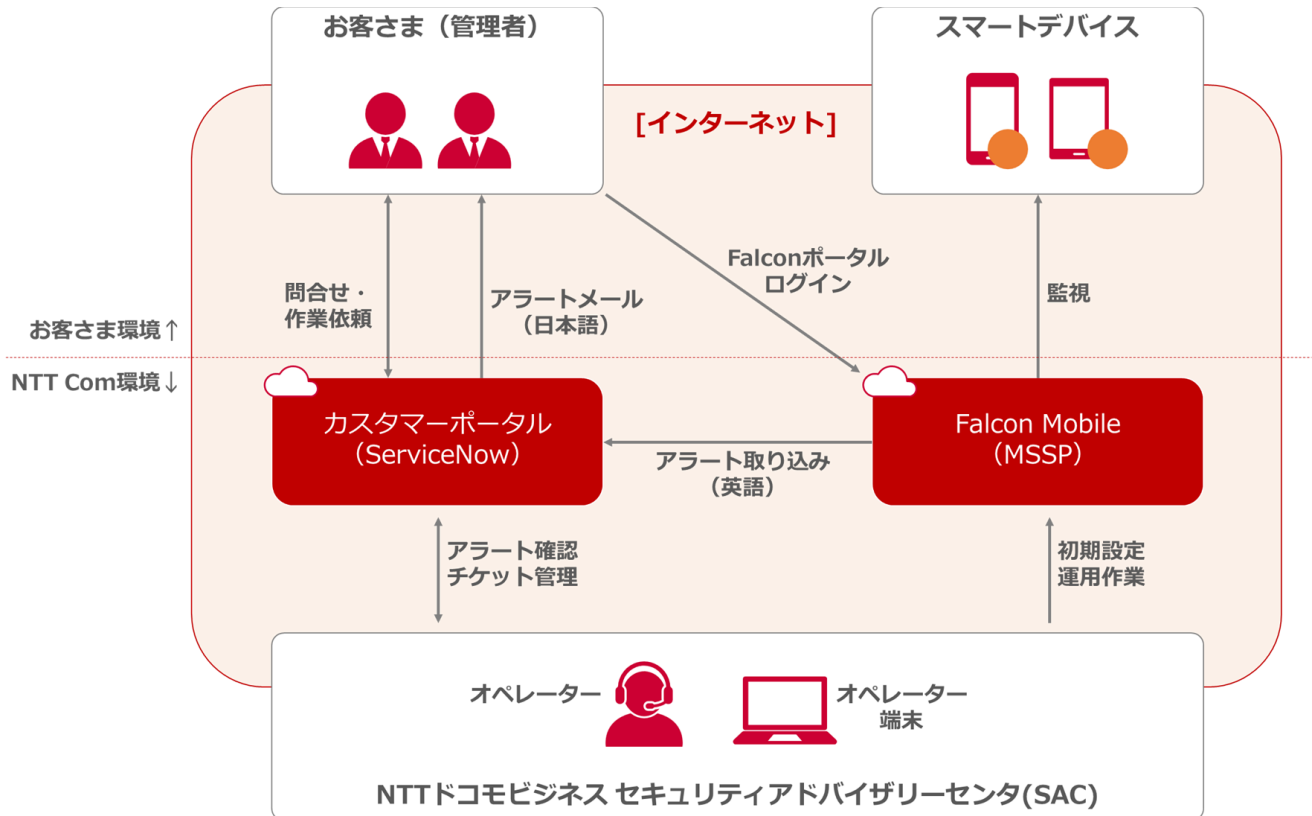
お客さま（管理者）

スマートデバイス

[インターネット]

問合せ・
作業依頼

アラートメール
（日本語）

Falconポータル
ログイン

監視

お客さま環境↑
NTT Com環境↓

カスタマーポータル
（ServiceNow）

アラート取り込み
（英語）

Falcon Mobile
（MSSP）

アラート確認
チケット管理

初期設定
運用作業

オペレーター

オペレーター
端末

NTTドコモビジネス セキュリティアドバイザリーセンタ(SAC)